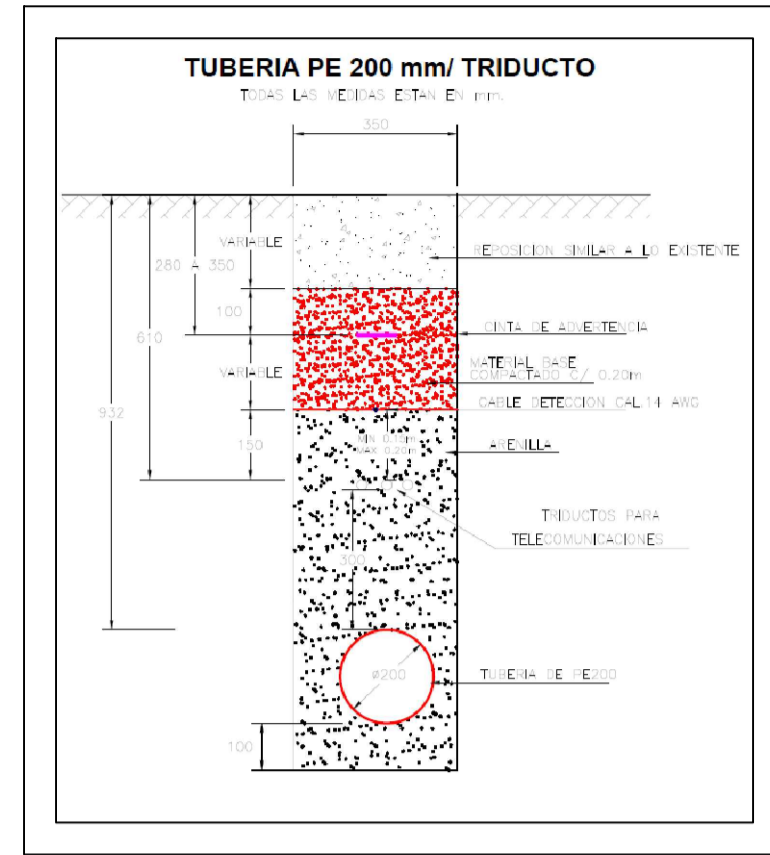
TUBERIA PE 200 mm/ TRIDUCTO
TODAS LAS MEDIDAS ESTAN EN mm.

350

VARIABLE
280 A 350
100
610
VARIABLE
932
150
300
100

REPOSICION SIMILAR A LO EXISTENTE
CINTA DE ADVERTENCIA
MATERIAL BASE COMPACTADO C/ 0.20m
CABLE DETECCION CAL.14 AWG
MIN 0.10m
MAX 0.20m
ARENILLA
TRIDUCTOS PARA TELECOMUNICACIONES
ø200
TUBERIA DE PE200